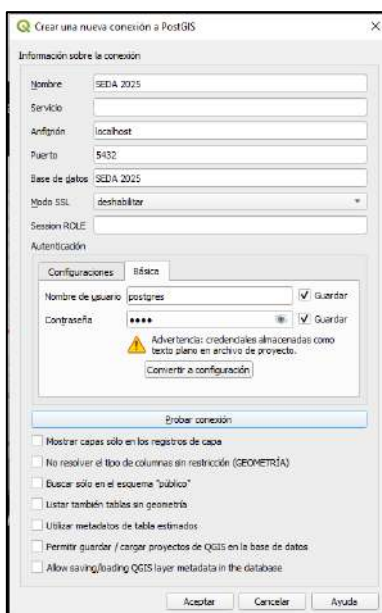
Crear una nueva conexión a PostGIS

×

Información sobre la conexión

Nombre SEDA 2025

Servicio

Anfitrión localhost

Puerto 5432

Base de datos SEDA 2025

Modo SSL deshabilitar

Session ROLE

Autenticación

Configuraciones Básica

Nombre de usuario postgres

Guardar

Contraseña ••••

Guardar

Advertencia: credenciales almacenadas como texto plano en archivo de proyecto.

Convertir a configuración

Probar conexión

Mostrar capas sólo en los registros de capa

No resolver el tipo de columnas sin restricción (GEOMETRÍA)

Buscar sólo en el esquema "público"

Listar también tablas sin geometría

Utilizar metadatos de tabla estimados

Permitir guardar / cargar proyectos de QGIS en la base de datos

Allow saving/loading QGIS layer metadata in the database

Aceptar Cancelar Ayuda